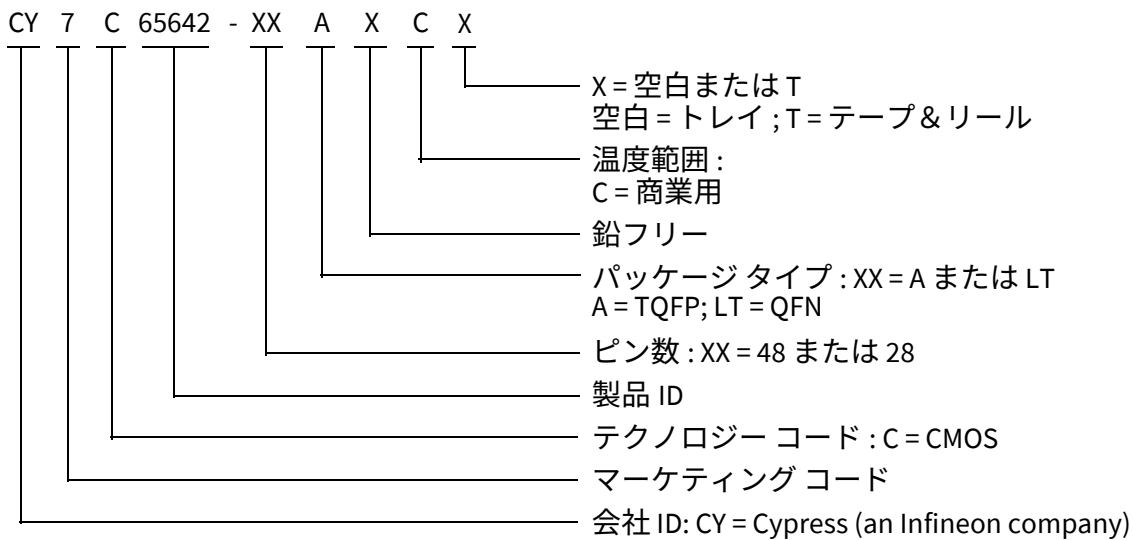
CY 7 C 65642 - XX A X C X

X = 空白または T
空白 = トレイ ; T = テープ & リール

温度範囲 :
C = 商業用

鉛フリー

パッケージ タイプ : XX = A または LT
A = TQFP; LT = QFN

ピン数 : XX = 48 または 28

製品 ID

テクノロジー コード : C = CMOS

マーケティング コード

会社 ID: CY = Cypress (an Infineon company)